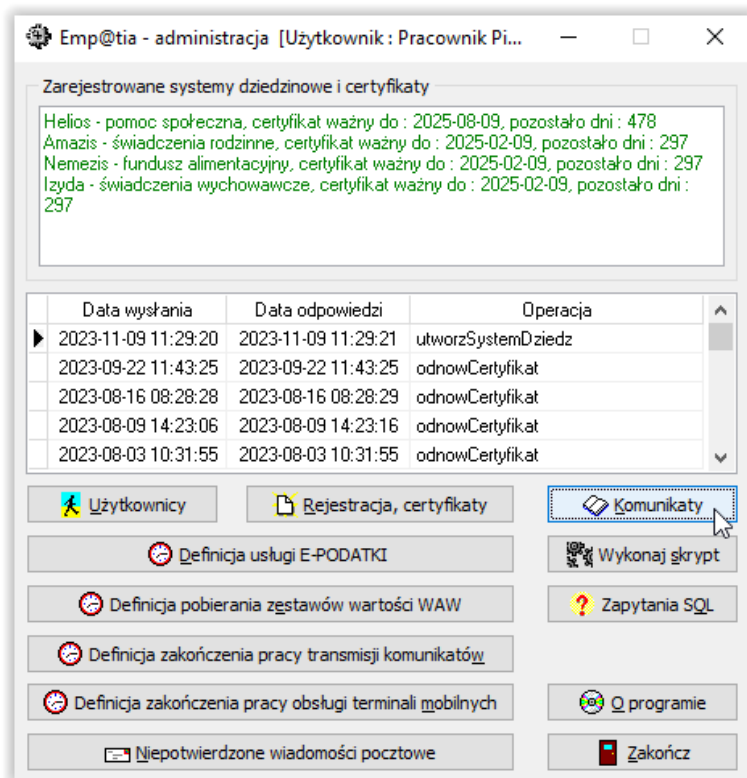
Emp@tia - administracja [Użytkownik : Pracownik Pi...

Zarejestrowane systemy dziedzinowe i certyfikaty

Helios - pomoc społeczna, certyfikat ważny do : 2025-08-09, pozostało dni : 478
Amazis - świadczenia rodzinne, certyfikat ważny do : 2025-02-09, pozostało dni : 297
Nemezis - fundusz alimentacyjny, certyfikat ważny do : 2025-02-09, pozostało dni : 297
Izyda - świadczenia wychowawcze, certyfikat ważny do : 2025-02-09, pozostało dni : 297

| Data wysłania | Data odpowiedzi | Operacja |
|---|---|---|
| 2023-11-09 11:29:20 | 2023-11-09 11:29:21 | utworzSystemDziedz |
| 2023-09-22 11:43:25 | 2023-09-22 11:43:25 | odnowCertyfikat |
| 2023-08-16 08:28:28 | 2023-08-16 08:28:29 | odnowCertyfikat |
| 2023-08-09 14:23:06 | 2023-08-09 14:23:16 | odnowCertyfikat |
| 2023-08-03 10:31:55 | 2023-08-03 10:31:55 | odnowCertyfikat |

Użytkownicy
Rejestracja, certyfikaty
Komunikaty
Definicja usługi E-PODATKI
Wykonaj skrypt
Definicja pobierania zestawów wartości WAW
Zapytania SQL
Definicja zakończenia pracy transmisji komunikatów
Definicja zakończenia pracy obsługi terminali mobilnych
O programie
Niepotwierdzone wiadomości pocztowe
Zakończ